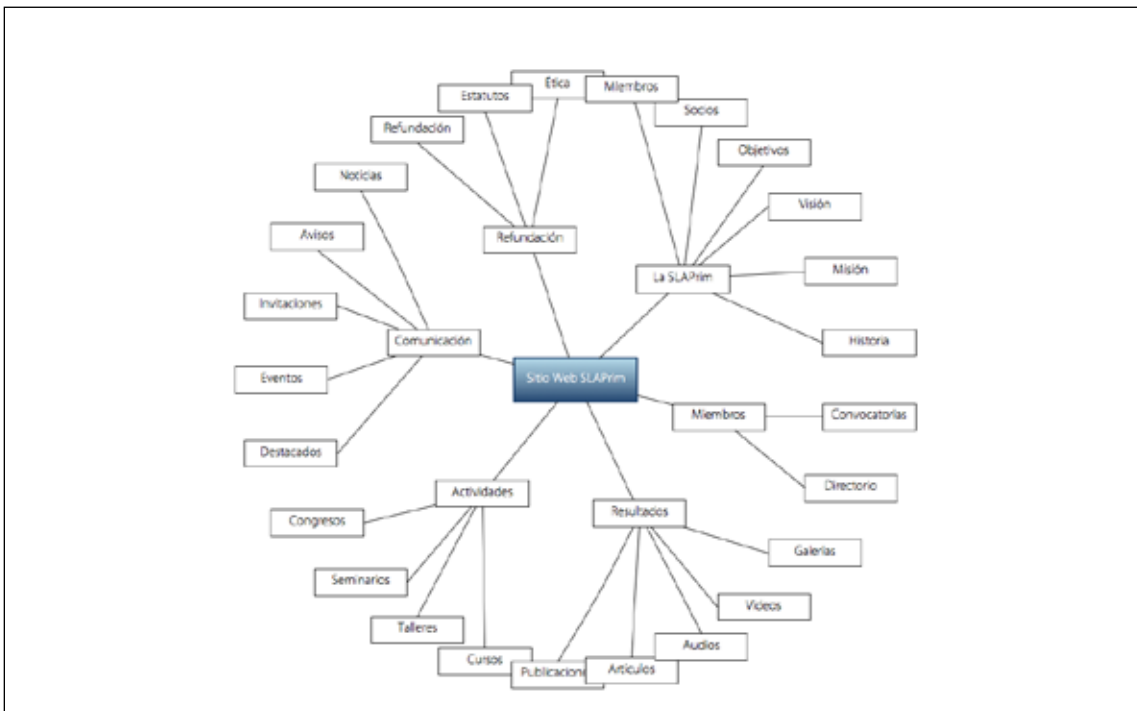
Ética
Estatutos
Miembros
Socios
Refundación
Objetivos
Noticias
Visión
Avisos
Refundación
La SLAPrim
Misión
Invitaciones
Comunicación
Historia
Sitio Web SLAPrim
Eventos
Miembros
Convocatorias
Destacados
Directorio
Actividades
Resultados
Congresos
Galerías
Seminarios
Videos
Talleres
Audios
Cursos
Publicaciones
Artículos